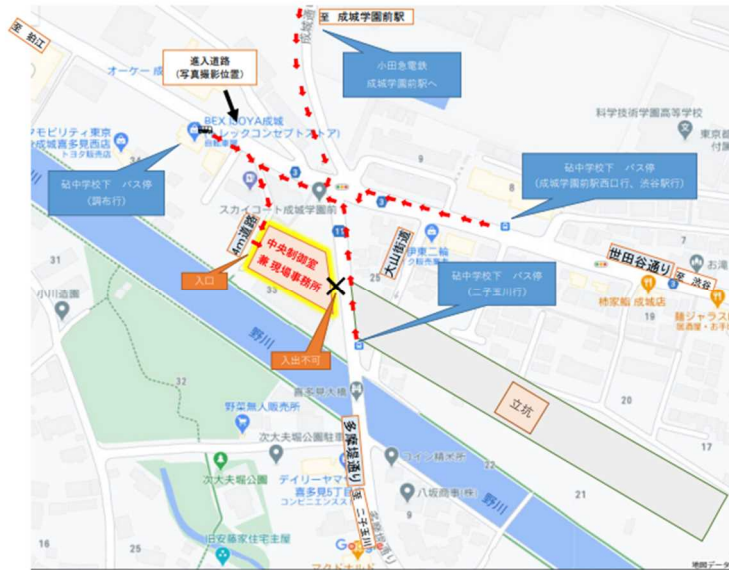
至 成城学園前駅

至 狛江

進入道路
(写真撮影位置)

オーケー 成

小田急電鉄
成城学園前駅へ

科学技術学園高等学校

モビリティ東京
成城喜多見店
トヨタ販売店

BEX NOYA成城
(レックコンセプトストア)

東京都

砧中学校下 バス停
(調布行)

9

砧中学校下 バス停
(成城学園前駅西口行、渋谷駅行)

スカイコート成城学園前

伊東二輪

4m道路

中央制御室
兼 現場事務所

大山街道

世田谷通り

至 渋谷

31

入口

33

砧中学校下 バス停
(二子玉川行)

小川造園

柿家鮨 成城店

麺ジャラス

野川

入出不可

32

喜多見大橋

野菜無人販売所

立坑

次大夫堀公園駐車場

多摩堤通り

次大夫堀公園

デイリーヤマザキ
喜多見5丁目店
コンビニエンスストア

八坂商事

22

21

野川

至 二子玉川

旧安藤家住宅主屋

マクドナルド

地図データ